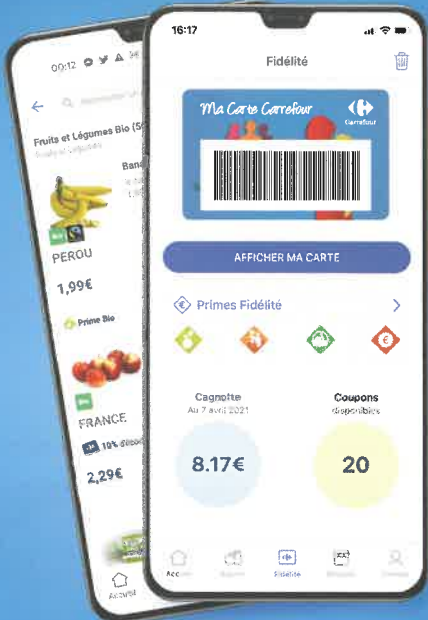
00:12

Fruits et Légumes Bio (S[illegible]

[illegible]

Ban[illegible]

PEROU

1,99€

Prime Bio

FRANCE

10% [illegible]

2,29€

Accueil

16:17

Fidélité

Ma Carte Carrefour

Carrefour

AFFICHER MA CARTE

Primes Fidélité

Cagnotte
Au 7 avril 2021

8.17€

Coupons
disponibles

20

Accueil

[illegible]

Fidélité

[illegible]

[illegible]